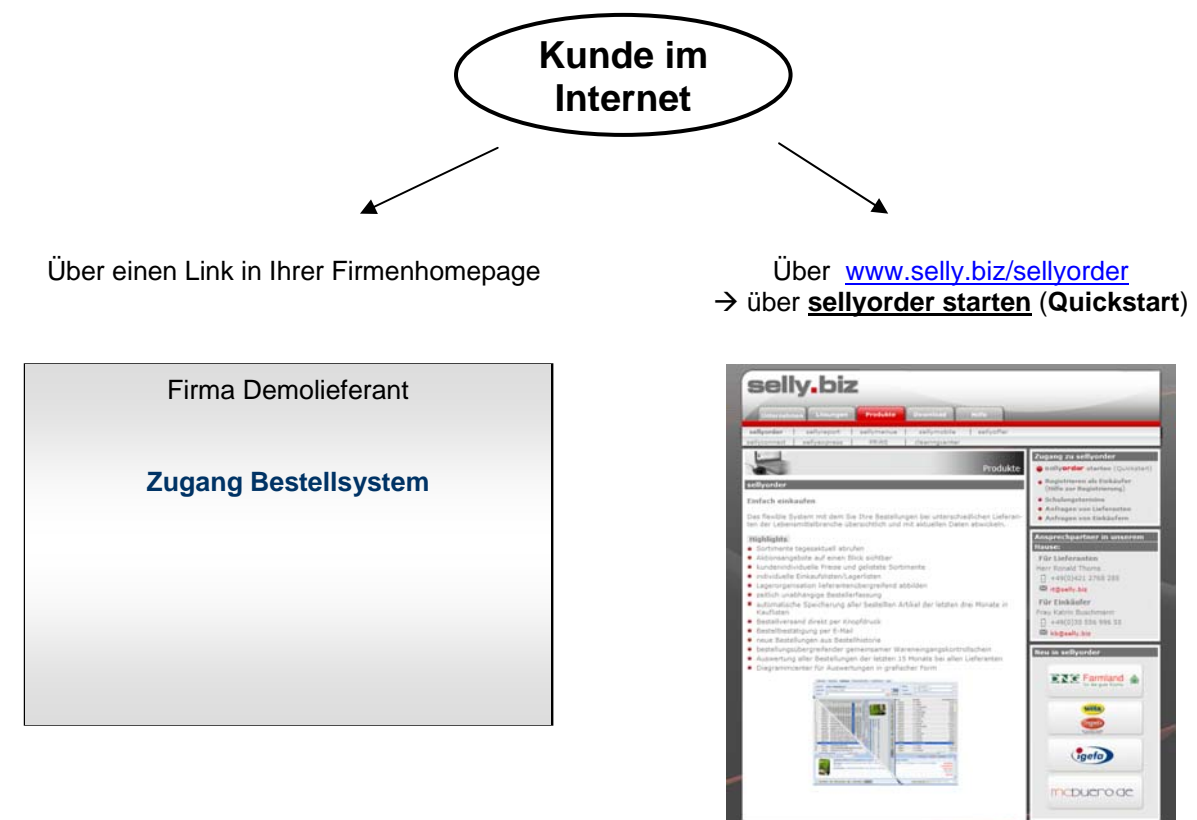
Kunde im Internet

Über einen Link in Ihrer Firmenhomepage

Über www.selly.biz/sellyorder
→ über **sellyorder starten** (**Quickstart**)

Firma Demolieferant

Zugang Bestellsystem

selly.biz

Unternehmen | Lösungen | Produkte | Download | Hilfe

sellyorder | sellyreport | sellymenue | sellymobile | sellyoffer
sellyconnect | sellyexpress | PRiMA | clearingcenter

Produkte

sellyorder

Einfach einkaufen

Das flexible System mit dem Sie Ihre Bestellungen bei unterschiedlichen Lieferanten der Lebensmittelbranche übersichtlich und mit aktuellen Daten abwickeln.

Highlights:
- Sortimente tagesaktuell abrufen
- Aktionsangebote auf einen Blick sichtbar
- kundenindividuelle Preise und gelistete Sortimente
- individuelle Einkaufslisten/Lagerlisten
- Lagerorganisation lieferantenübergreifend abbilden
- zeitlich unabhängige Bestellerfassung
- automatische Speicherung aller bestellten Artikel der letzten drei Monate in Kauflisten
- Bestellversand direkt per Knopfdruck
- Bestellbestätigung per E-Mail
- neue Bestellungen aus Bestellhistorie
- bestellungsübergreifender gemeinsamer Wareneingangskontrollschein
- Auswertung aller Bestellungen der letzten 15 Monate bei allen Lieferanten
- Diagrammcenter für Auswertungen in grafischer Form

Zugang zu sellyorder
sellyorder starten (Quickstart)
Registrieren als Einkäufer (Hilfe zur Registrierung)
Schulungstermine
Anfragen von Lieferanten
Anfragen von Einkäufern

Ansprechpartner in unserem Hause:
Für Lieferanten
Herr Ronald Thoms
+49(0)421 2768 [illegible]
rt@selly.biz
Für Einkäufer
Frau Katrin Buschmann
+49(0)30 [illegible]
kb@selly.biz

Neu in sellyorder
Farmland
igefa
mcbuero.de